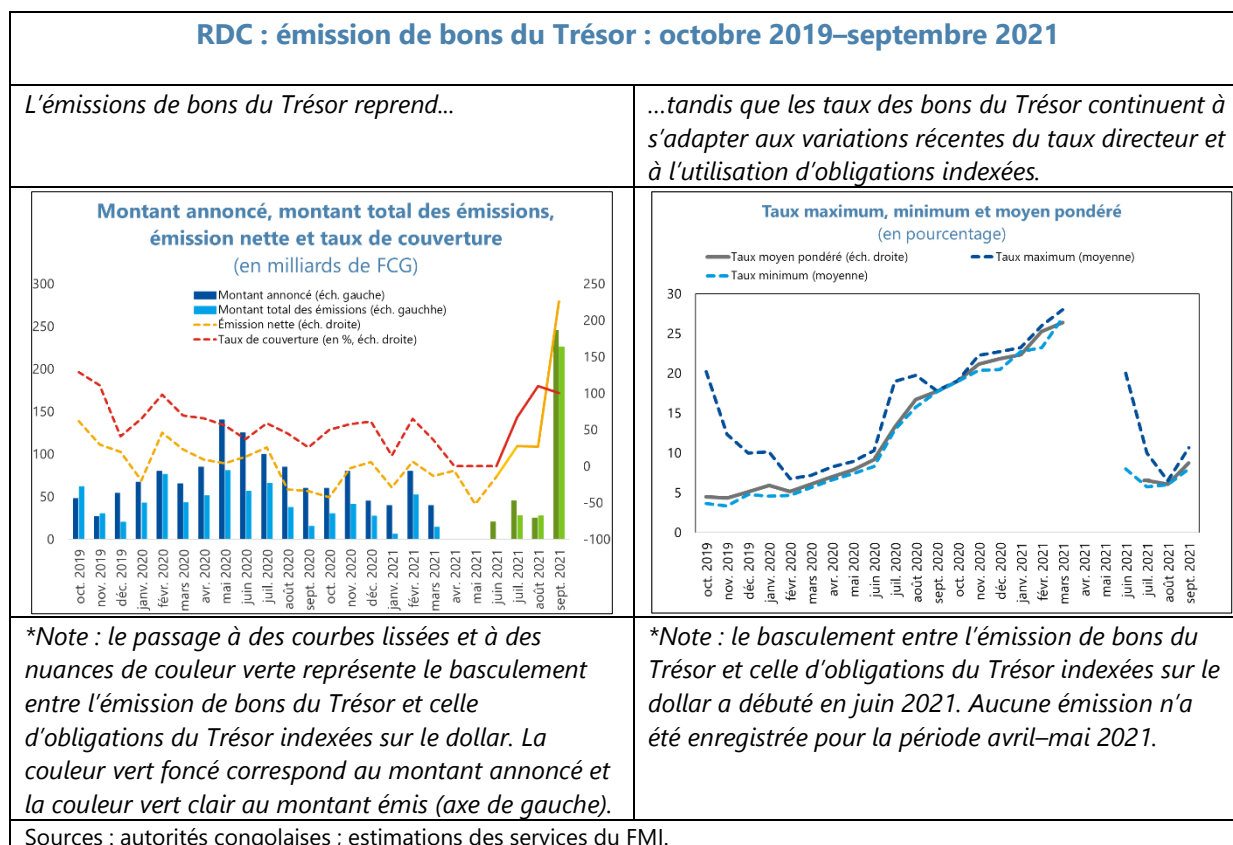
RDC : émission de bons du Trésor : octobre 2019–septembre 2021

| L'émissions de bons du Trésor reprend… | …tandis que les taux des bons du Trésor continuent à s'adapter aux variations récentes du taux directeur et à l'utilisation d'obligations indexées. |
|---|---|

Montant annoncé, montant total des émissions, émission nette et taux de couverture
(en milliards de FCG)

Montant annoncé (éch. gauche)
Montant total des émissions (éch. gauchhe)
Émission nette (éch. droite)
Taux de couverture (en %, éch. droite)

300, 250, 200, 150, 100, 50, 0
250, 200, 150, 100, 50, 0, -50, -100

oct. 2019, nov. 2019, déc. 2019, janv. 2020, févr. 2020, mars 2020, avr. 2020, mai 2020, juin 2020, juil. 2020, août 2020, sept. 2020, oct. 2020, nov. 2020, déc. 2020, janv. 2021, févr. 2021, mars 2021, avr. 2021, mai 2021, juin 2021, juil. 2021, août 2021, sept. 2021

Taux maximum, minimum et moyen pondéré
(en pourcentage)

Taux moyen pondéré (éch. droite)
Taux maximum (moyenne)
Taux minimum (moyenne)

30, 25, 20, 15, 10, 5, 0

oct. 2019, nov. 2019, déc. 2019, janv. 2020, févr. 2020, mars 2020, avr. 2020, mai 2020, juin 2020, juil. 2020, août 2020, sept. 2020, oct. 2020, nov. 2020, déc. 2020, janv. 2021, févr. 2021, mars 2021, avr. 2021, mai 2021, juin 2021, juil. 2021, août 2021, sept. 2021

| *Note : le passage à des courbes lissées et à des nuances de couleur verte représente le basculement entre l'émission de bons du Trésor et celle d'obligations du Trésor indexées sur le dollar. La couleur vert foncé correspond au montant annoncé et la couleur vert clair au montant émis (axe de gauche). | *Note : le basculement entre l'émission de bons du Trésor et celle d'obligations du Trésor indexées sur le dollar a débuté en juin 2021. Aucune émission n'a été enregistrée pour la période avril–mai 2021. |
|---|---|

Sources : autorités congolaises ; estimations des services du FMI.